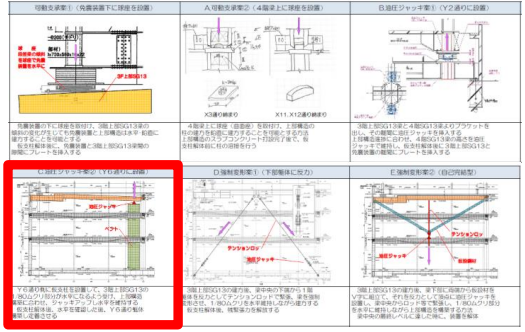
可動支承案①（免震装置下に球座を設置）

球座
既存の免震装置を球座で支持

SP上部SG13

免震装置の下に球座を設け、3階上部SG13の脚部の変位が生じても免震装置と上部構造は水平 鉛直に確保することを可能とする。
仮支柱解体後に、免震装置と3階上部SG13の接合面に鋼製プレートを挿入する

A.可動支承案②（4階梁上に球座を設置）

X3通り鉄骨②
X11, X12通り鉄骨②

4階梁上に球座（固定座）を設け、2方向の柱の建方を鉛直に確保することを可能とする方法
上部構造はスラブコンクリート打設完了後で、仮支柱解体後に柱の回転を行う

B.油圧ジャッキ案①（Y2通りに設置）

3階上部SG13と4階SG13のブラケットを出し、その箇所に油圧ジャッキを挿入する
油圧ジャッキを用いて、4階SG13の傾きを油圧ジャッキで補正し、4階免震支承の変位
仮支柱解体後に3階上部SG13と3階上部SG13と免震装置の接続部に鋼製プレートを挿入する

C.油圧ジャッキ案②（Y6通りに設置）

油圧ジャッキ

ベント

Y6通りに仮支柱を設置して、3階上部SG13の180ムクリ部分が水平になるよう取り、上部構造の傾斜に合わせ、ジャッキアップした水平を確保する
仮支柱解体後、水平を確認した後、Y6通り鉄骨を据付する

D.強制変形案①（下部躯体に反力）

テンションロッド

3階上部SG13の建方後、梁中央の下端から1階躯体を反力としてテンションロッドで緊張、梁を強制変形させ、180ムクリを水平確保しながら建方する
仮支柱解体後、残緊張力を解放する

E.強制変形案②（自己完結型）

テンションロッド

油圧ジャッキ

3階上部SG13の建方後、梁下部に自由度のある斜材をV字に組立て、それを反力として強制に油圧ジャッキを調整し、梁を強制変形させ、180ムクリ部分を水平で確保しながら上部構造を構築する方法
梁中央の撓み（たわみ）に応じて解除し、調整を解体